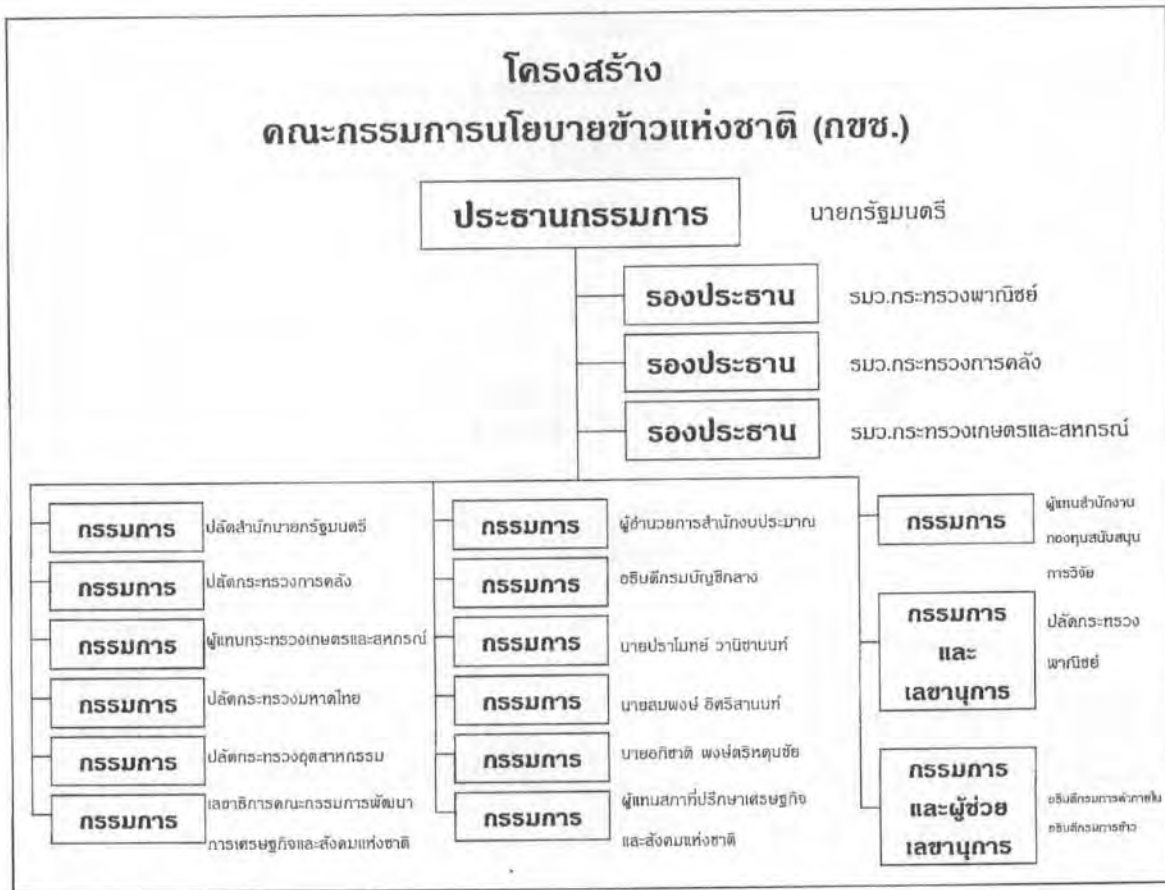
โครงสร้าง
คณะกรรมการนโยบายข้าวแห่งชาติ (กขช.)

ประธานกรรมการ นายกรัฐมนตรี

รองประธาน รมว.กระทรวงพาณิชย์

รองประธาน รมว.กระทรวงการคลัง

รองประธาน รมว.กระทรวงเกษตรและสหกรณ์

กรรมการ ปลัดสำนักนายกรัฐมนตรี

กรรมการ ปลัดกระทรวงการคลัง

กรรมการ ผู้แทนกระทรวงเกษตรและสหกรณ์

กรรมการ ปลัดกระทรวงมหาดไทย

กรรมการ ปลัดกระทรวงอุตสาหกรรม

กรรมการ เลขาธิการคณะกรรมการพัฒนาการเศรษฐกิจและสังคมแห่งชาติ

กรรมการ ผู้อำนวยการสำนักงบประมาณ

กรรมการ อธิบดีกรมบัญชีกลาง

กรรมการ นายปราโมทย์ วานิชานนท์

กรรมการ นายสมพงษ์ อิศริสานนท์

กรรมการ นายอภิชาติ พงษ์ศรีหดุลชัย

กรรมการ ผู้แทนสภาที่ปรึกษาเศรษฐกิจและสังคมแห่งชาติ

กรรมการ ผู้แทนสำนักงานกองทุนสนับสนุนการวิจัย

กรรมการและเลขานุการ ปลัดกระทรวงพาณิชย์

กรรมการและผู้ช่วยเลขานุการ อธิบดีกรมการค้าภายใน อธิบดีกรมการข้าว